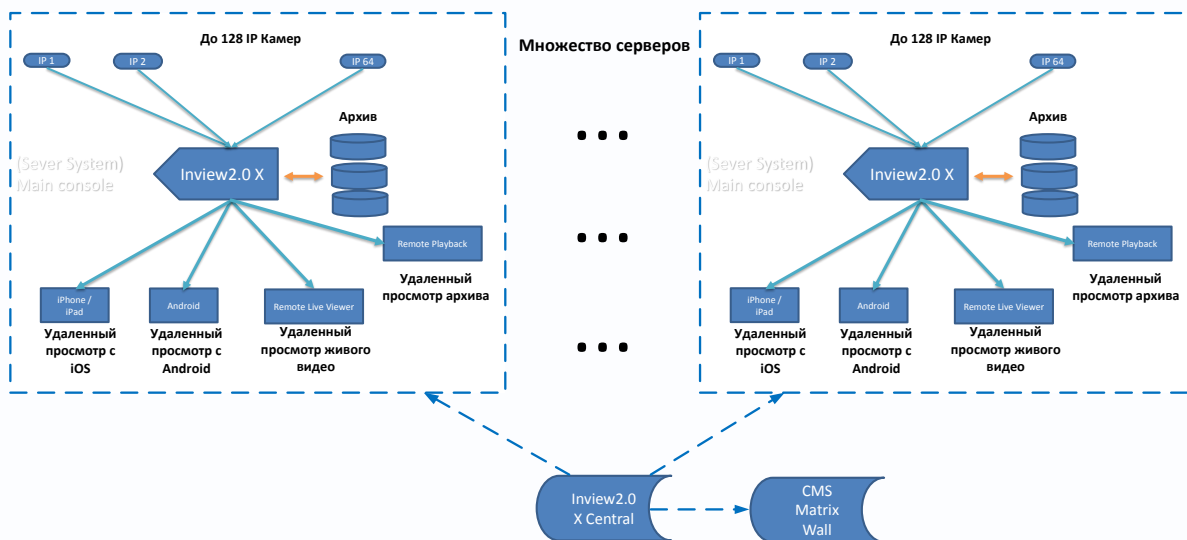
До 128 IP Камер

IP 1

IP 2

IP 64

Архив

(Sever System)
Main console

Inview2.0 X

Remote Playback

Удаленный просмотр архива

iPhone / iPad

Android

Remote Live Viewer

Удаленный просмотр с iOS

Удаленный просмотр с Android

Удаленный просмотр живого видео

Множество серверов

До 128 IP Камер

IP 1

IP 2

IP 64

Архив

(Sever System)
Main console

Inview2.0 X

Remote Playback

Удаленный просмотр архива

iPhone / iPad

Android

Remote Live Viewer

Удаленный просмотр с iOS

Удаленный просмотр с Android

Удаленный просмотр живого видео

Inview2.0 X Central

CMS Matrix Wall